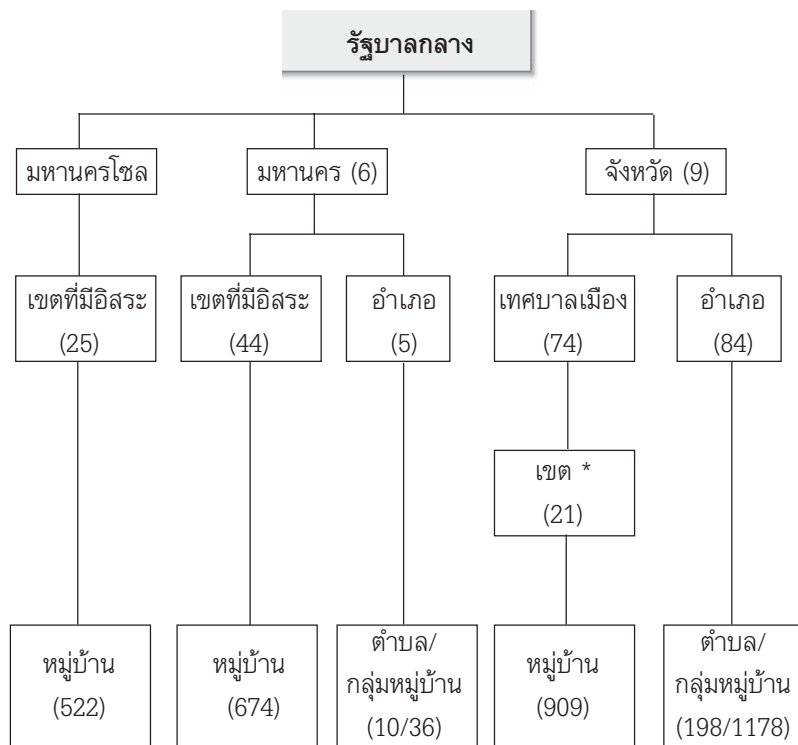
รัฐบาลกลาง

มหานครโซล

มหานคร (6)

จังหวัด (9)

เขตที่มีอิสระ (25)

เขตที่มีอิสระ (44)

อำเภอ (5)

เทศบาลเมือง (74)

อำเภอ (84)

เขต * (21)

หมู่บ้าน (522)

หมู่บ้าน (674)

ตำบล/ กลุ่มหมู่บ้าน (10/36)

หมู่บ้าน (909)

ตำบล/ กลุ่มหมู่บ้าน (198/1178)